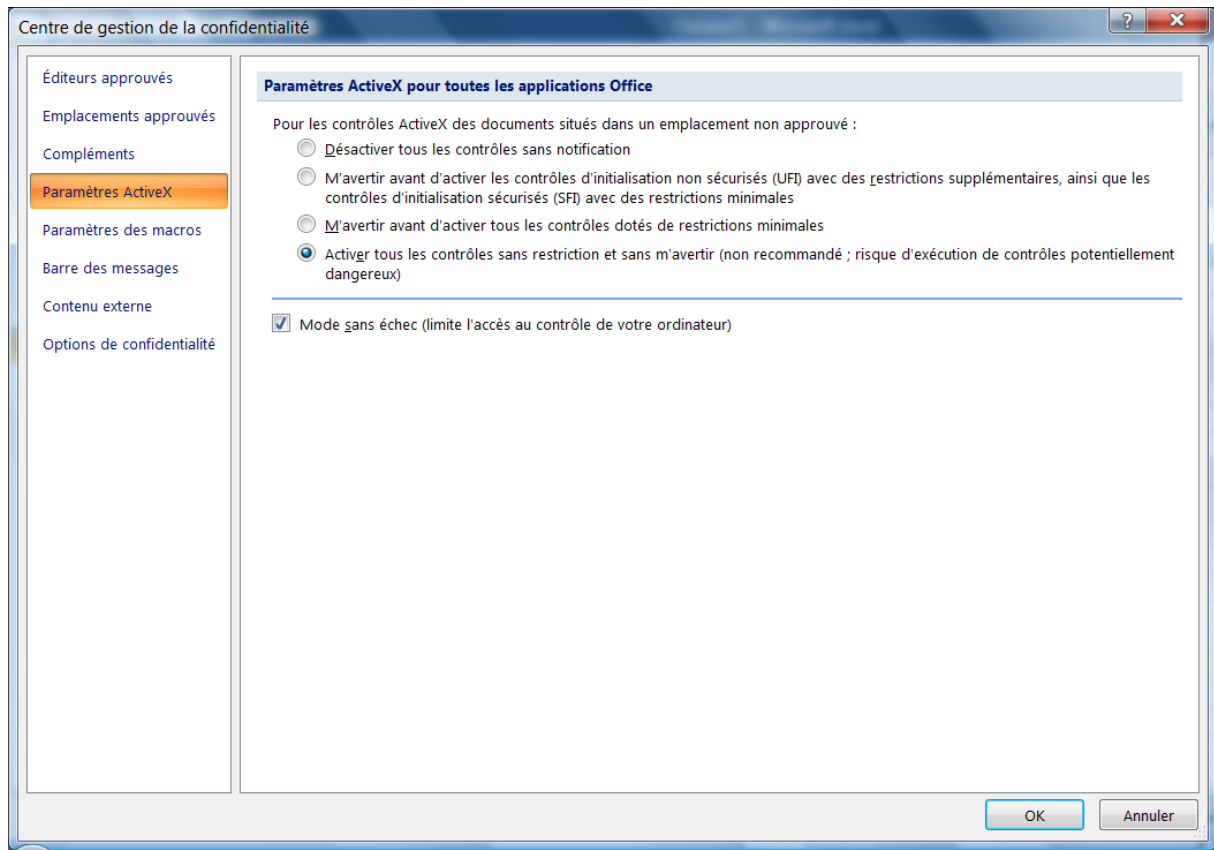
Centre de gestion de la confidentialité

?

Éditeurs approuvés
Emplacements approuvés
Compléments
Paramètres ActiveX
Paramètres des macros
Barre des messages
Contenu externe
Options de confidentialité

Paramètres ActiveX pour toutes les applications Office

Pour les contrôles ActiveX des documents situés dans un emplacement non approuvé :

Désactiver tous les contrôles sans notification

M'avertir avant d'activer les contrôles d'initialisation non sécurisés (UFI) avec des restrictions supplémentaires, ainsi que les contrôles d'initialisation sécurisés (SFI) avec des restrictions minimales

M'avertir avant d'activer tous les contrôles dotés de restrictions minimales

Activer tous les contrôles sans restriction et sans m'avertir (non recommandé ; risque d'exécution de contrôles potentiellement dangereux)

Mode sans échec (limite l'accès au contrôle de votre ordinateur)

OK
Annuler